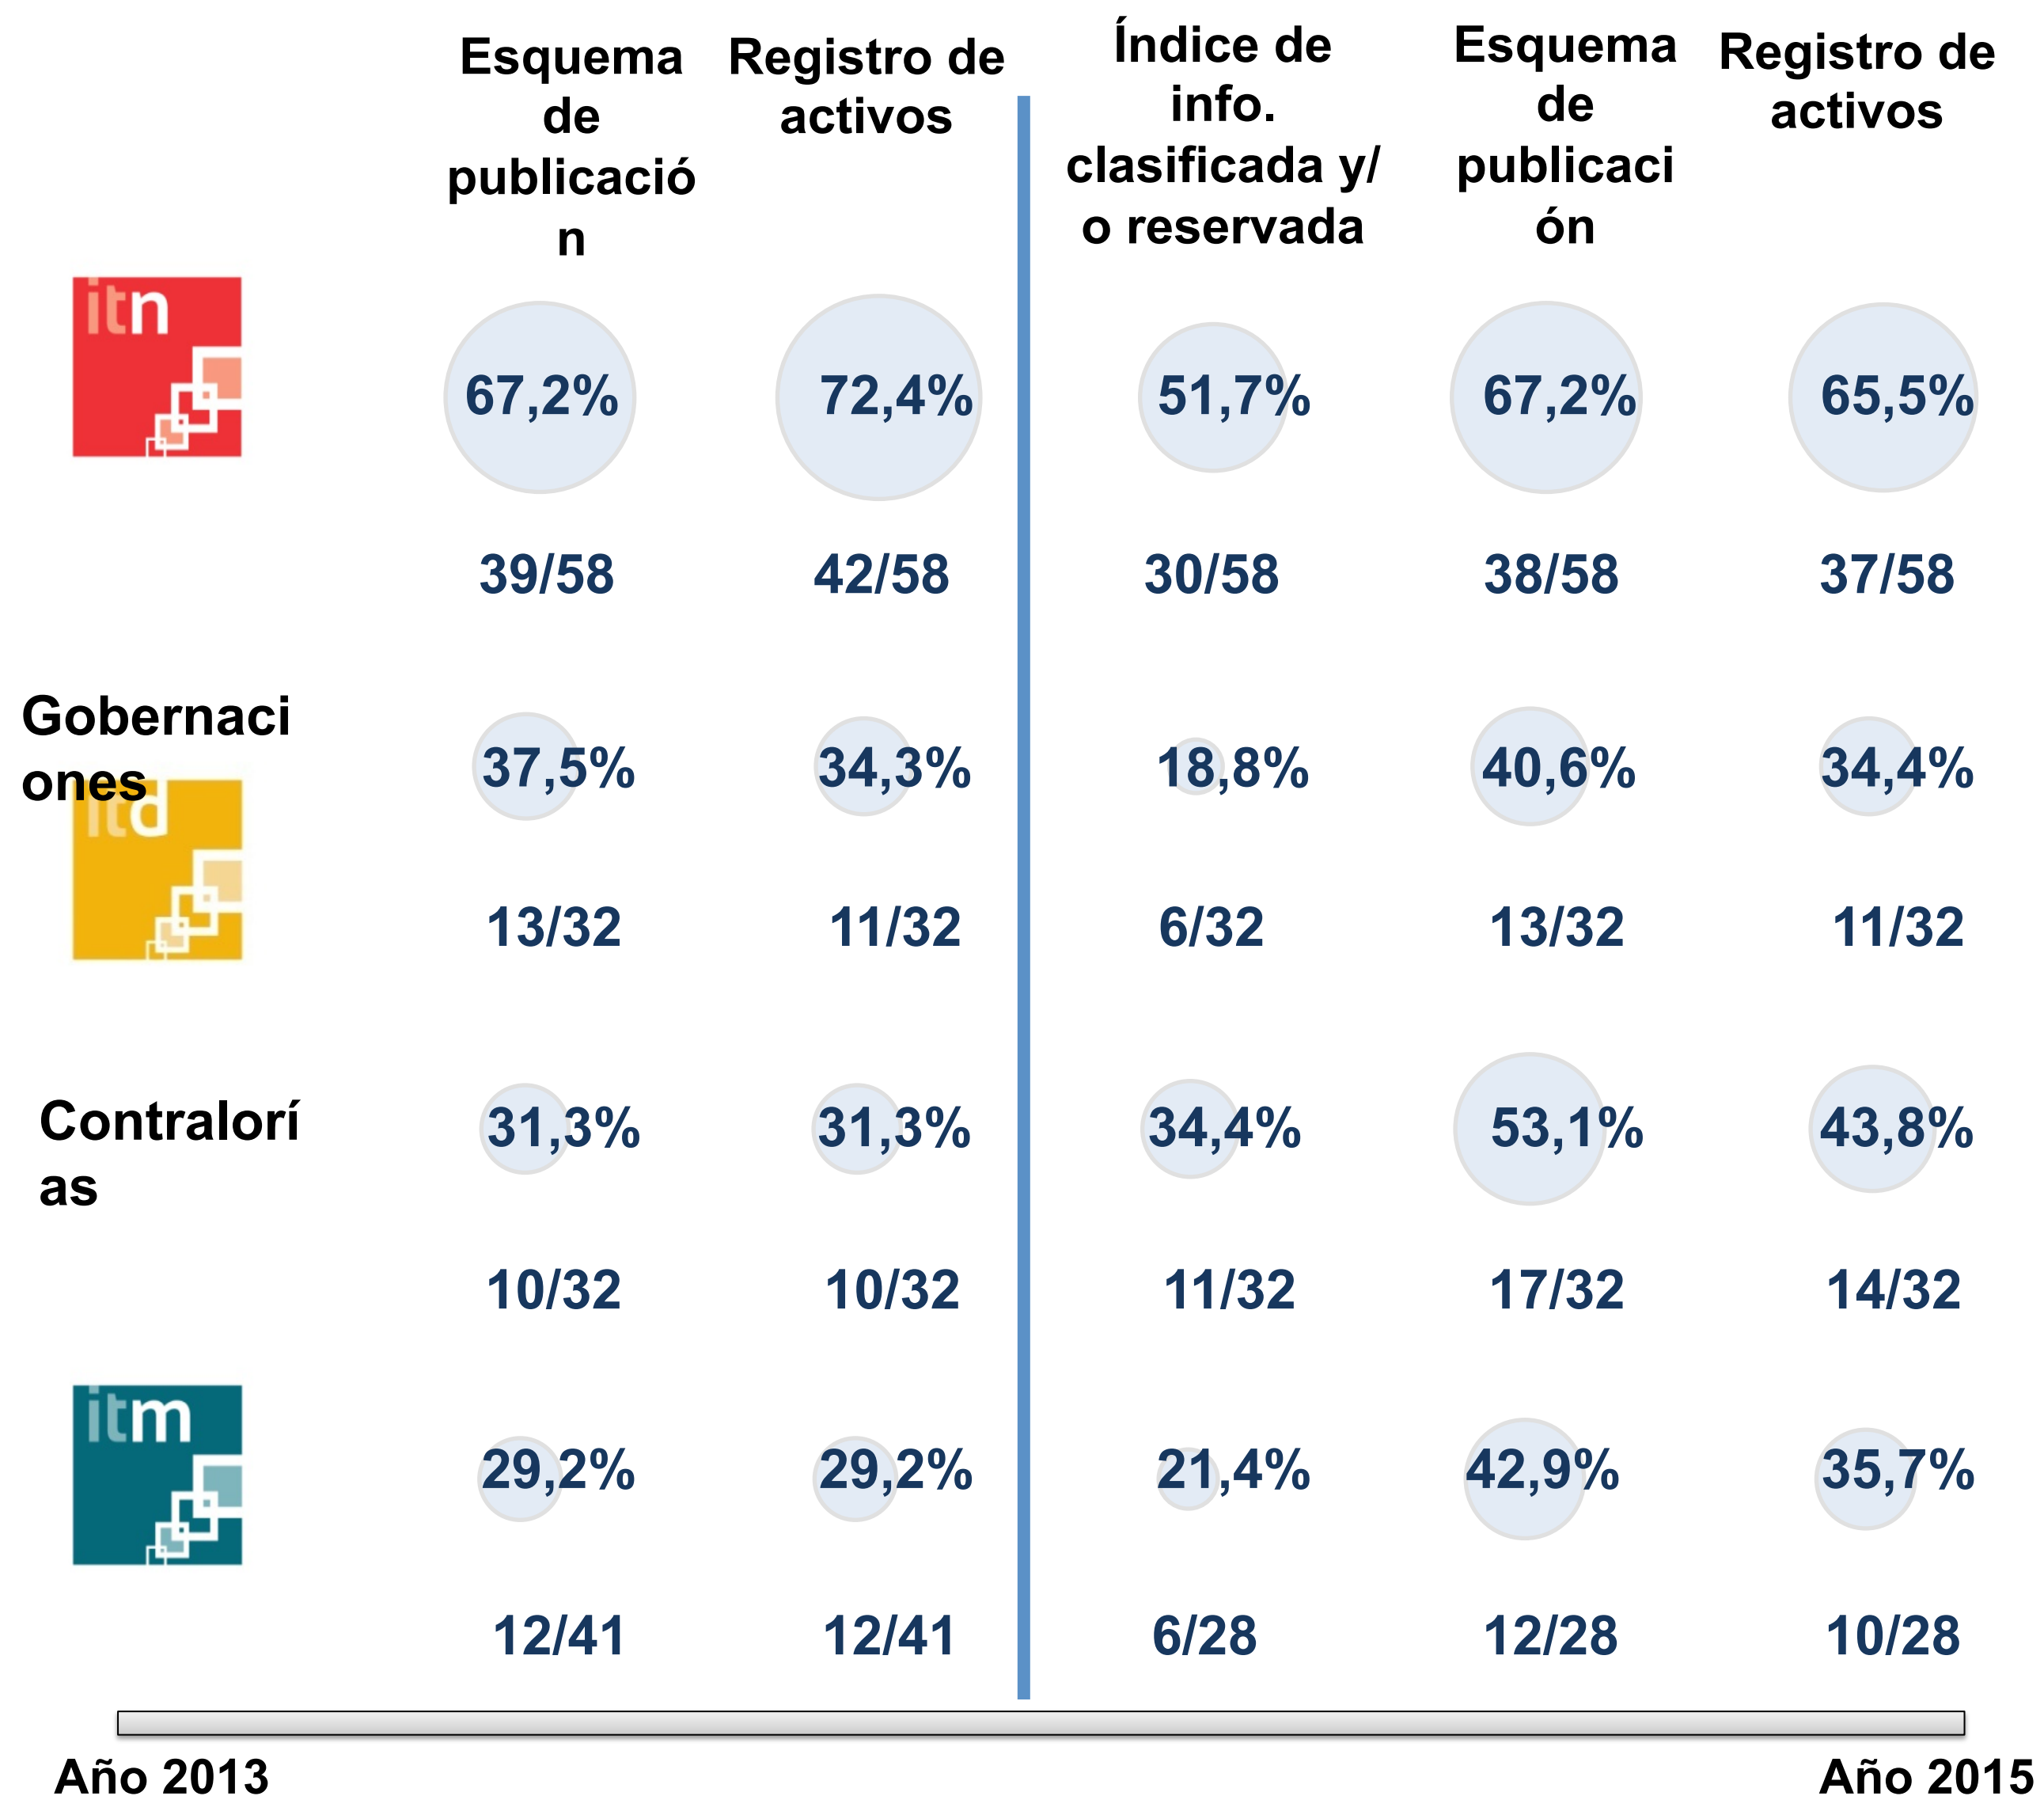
| | Esquema de publicación | Registro de activos | Índice de info. clasificada y/ o reservada | Esquema de publicación | Registro de activos |
|---|---|---|---|---|---|
| itn | 67,2% 39/58 | 72,4% 42/58 | 51,7% 30/58 | 67,2% 38/58 | 65,5% 37/58 |
| Gobernaciones itd | 37,5% 13/32 | 34,3% 11/32 | 18,8% 6/32 | 40,6% 13/32 | 34,4% 11/32 |
| Contralorías | 31,3% 10/32 | 31,3% 10/32 | 34,4% 11/32 | 53,1% 17/32 | 43,8% 14/32 |
| itm | 29,2% 12/41 | 29,2% 12/41 | 21,4% 6/28 | 42,9% 12/28 | 35,7% 10/28 |

Año 2013

Año 2015